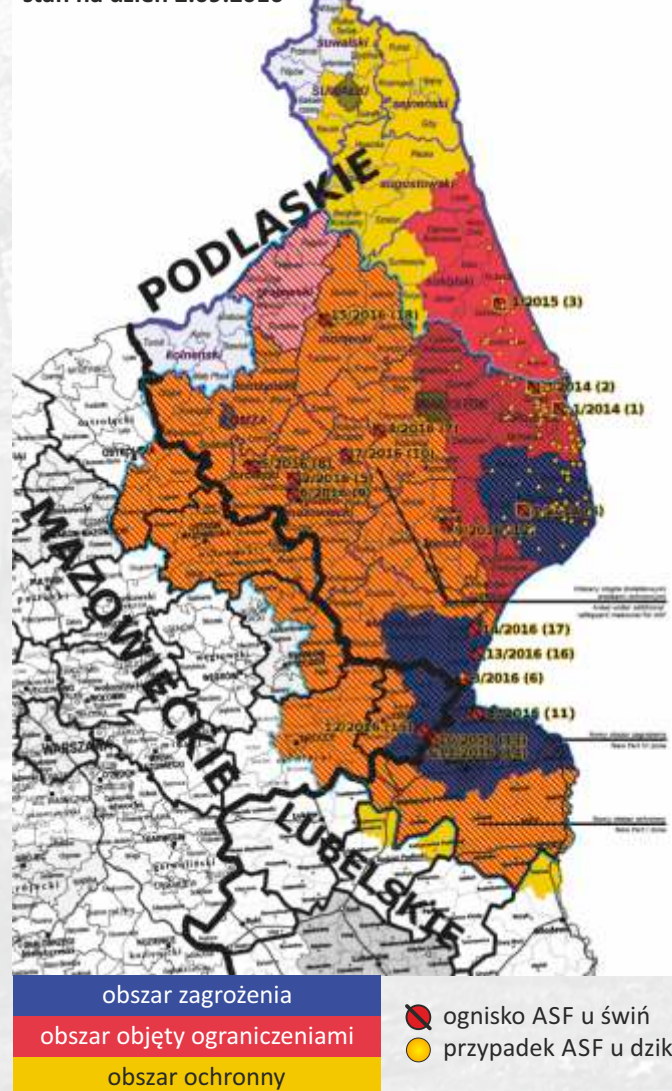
stan na dzień 2.09.2016

suwalski
SUWAŁKI
sejneński
augustowski
PODLASKIE
grajewski
kolneński
sokólski
1/2015 (3)
15/2016 (18)
2/2014 (2)
1/2014 (1)
ŁOMŻA
4/2016 (7)
7/2016 (10)
5/2016 (8)
2/2016 (4)
OSTROŁĘKA
MAZOWIECKIE
14/2016 (17)
13/2016 (16)
3/2016 (6)
12/2016 (15)
9/2016 (11)
WARSZAWA
LUBELSKIE

obszar zagrożenia
obszar objęty ograniczeniami
obszar ochronny
ognisko ASF u świń
przypadek ASF u dzików